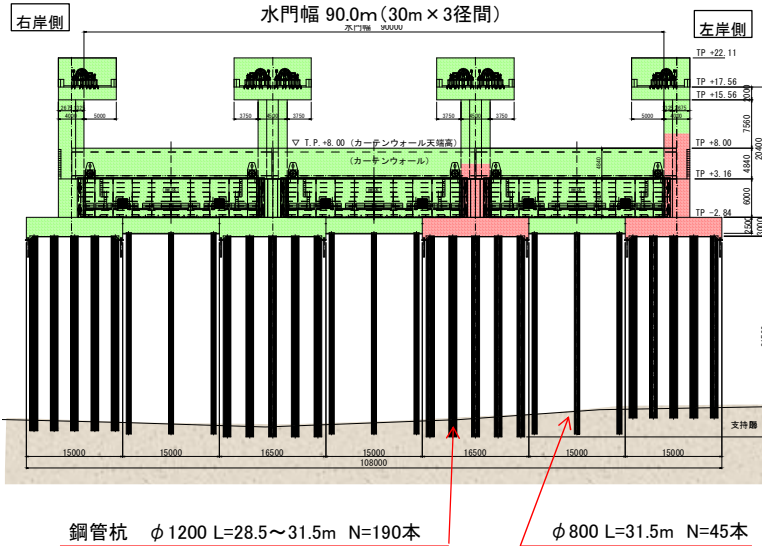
右岸側

水門幅 90.0m（30m × 3径間）

左岸側

水門幅 90000

TP +22.11

TP +17.56

TP +15.56

TP +8.00

TP +3.16

TP -2.84

2000

7560

20400

4840

6000

2500

6000

2670

4000

5000

3750

3750

4000

3750

3750

5000

4000

▽ T.P.+8.00（カーテンウォール天端高）

（カーテンウォール）

4840

支持層

15000

15000

16500

15000

16500

15000

15000

108000

鋼管杭　$\phi$1200 L=28.5～31.5m　N=190本

$\phi$800 L=31.5m　N=45本